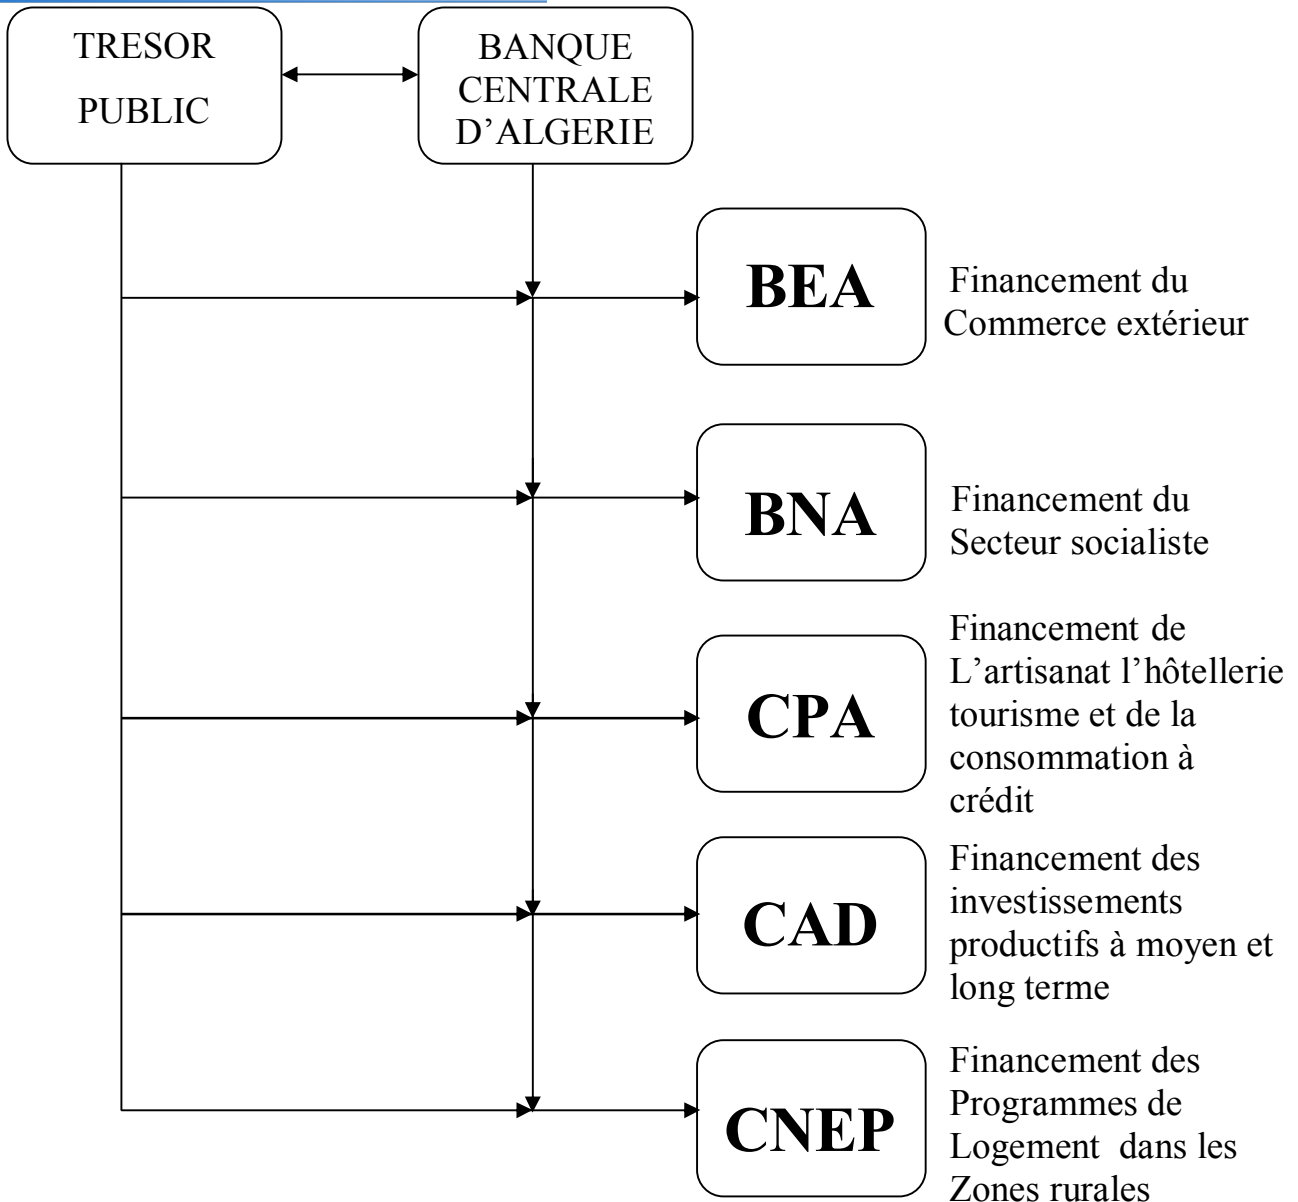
TRESOR PUBLIC

BANQUE CENTRALE D'ALGERIE

BEA

Financement du Commerce extérieur

BNA

Financement du Secteur socialiste

CPA

Financement de L'artisanat l'hôtellerie tourisme et de la consommation à crédit

CAD

Financement des investissements productifs à moyen et long terme

CNEP

Financement des Programmes de Logement dans les Zones rurales